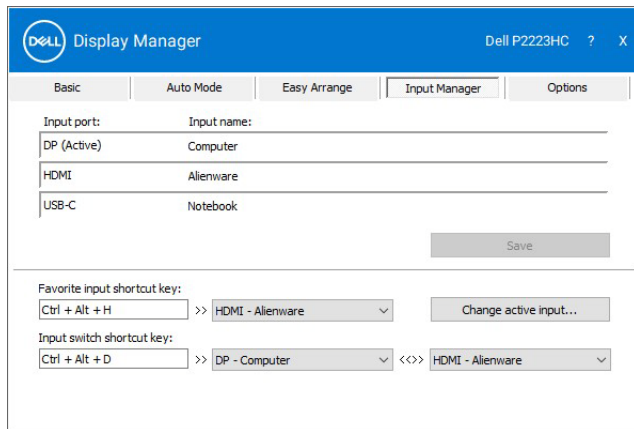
DELL Display Manager

Dell P2223HC ? X

Basic | Auto Mode | Easy Arrange | Input Manager | Options

| Input port: | Input name: |
|---|---|
| DP (Active) | Computer |
| HDMI | Alienware |
| USB-C | Notebook |

Save

Favorite input shortcut key:
Ctrl + Alt + H >> HDMI - Alienware
Change active input...

Input switch shortcut key:
Ctrl + Alt + D >> DP - Computer <<>> HDMI - Alienware